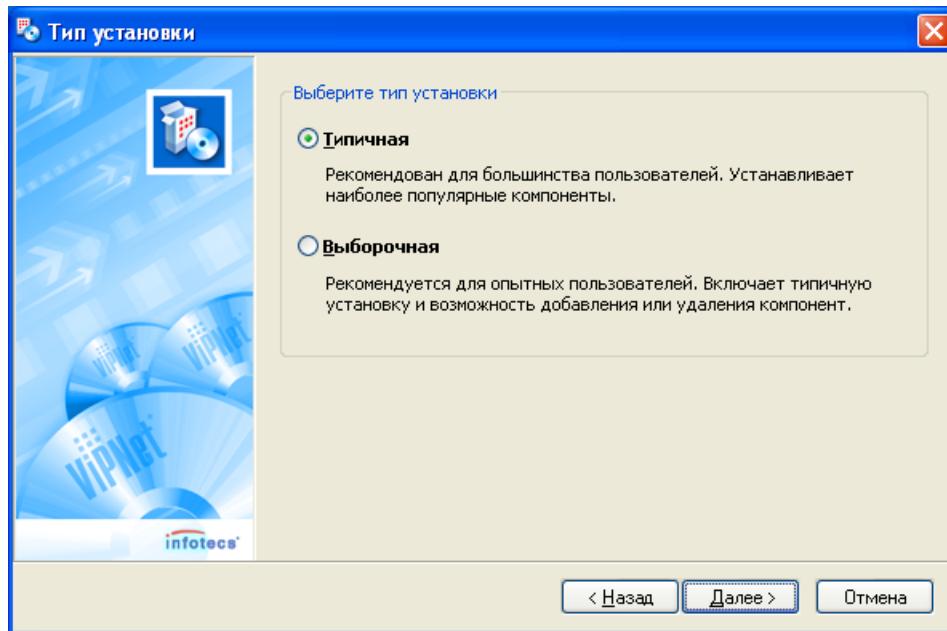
Тип установки

ViPNet
ViPNet
ViPNet
infotecs

Выберите тип установки

Типичная

Рекомендован для большинства пользователей. Устанавливает наиболее популярные компоненты.

Выборочная

Рекомендуется для опытных пользователей. Включает типичную установку и возможность добавления или удаления компонент.

< Назад
Далее >
Отмена